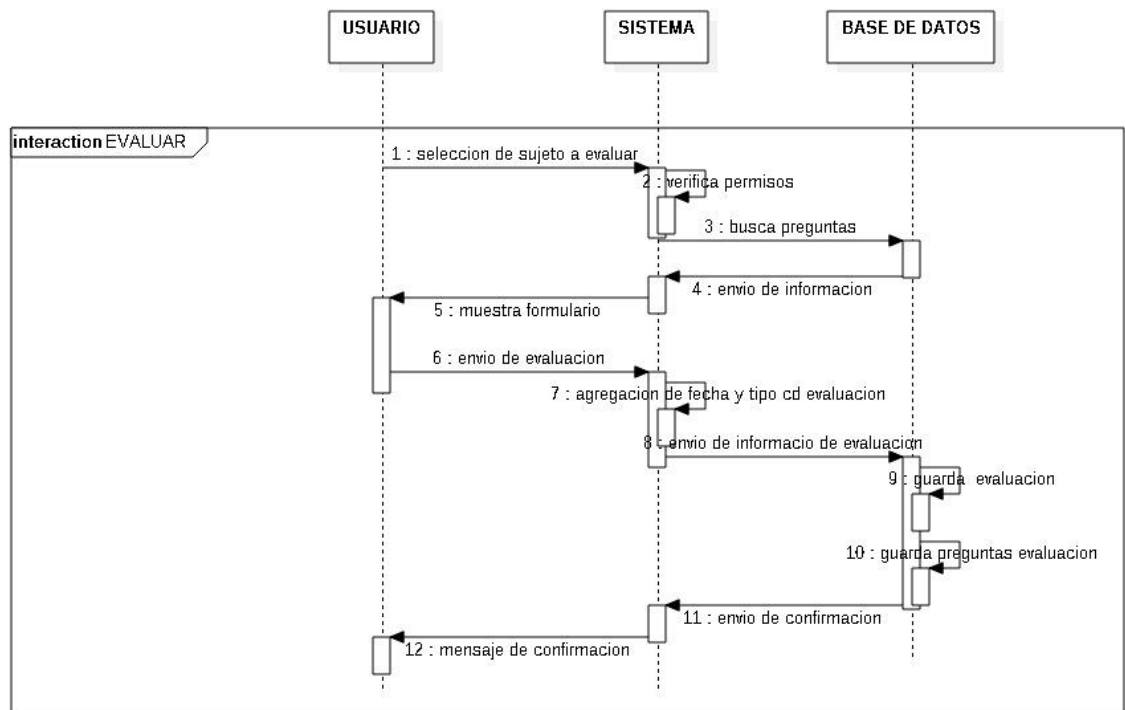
USUARIO

SISTEMA

BASE DE DATOS

interaction EVALUAR

1 : seleccion de sujeto a evaluar

2 : verifica permisos

3 : busca preguntas

4 : envio de informacion

5 : muestra formulario

6 : envio de evaluacion

7 : agregacion de fecha y tipo cd evaluacion

8 : envio de informacio de evaluacion

9 : guarda evaluacion

10 : guarda preguntas evaluacion

11 : envio de confirmacion

12 : mensaje de confirmacion